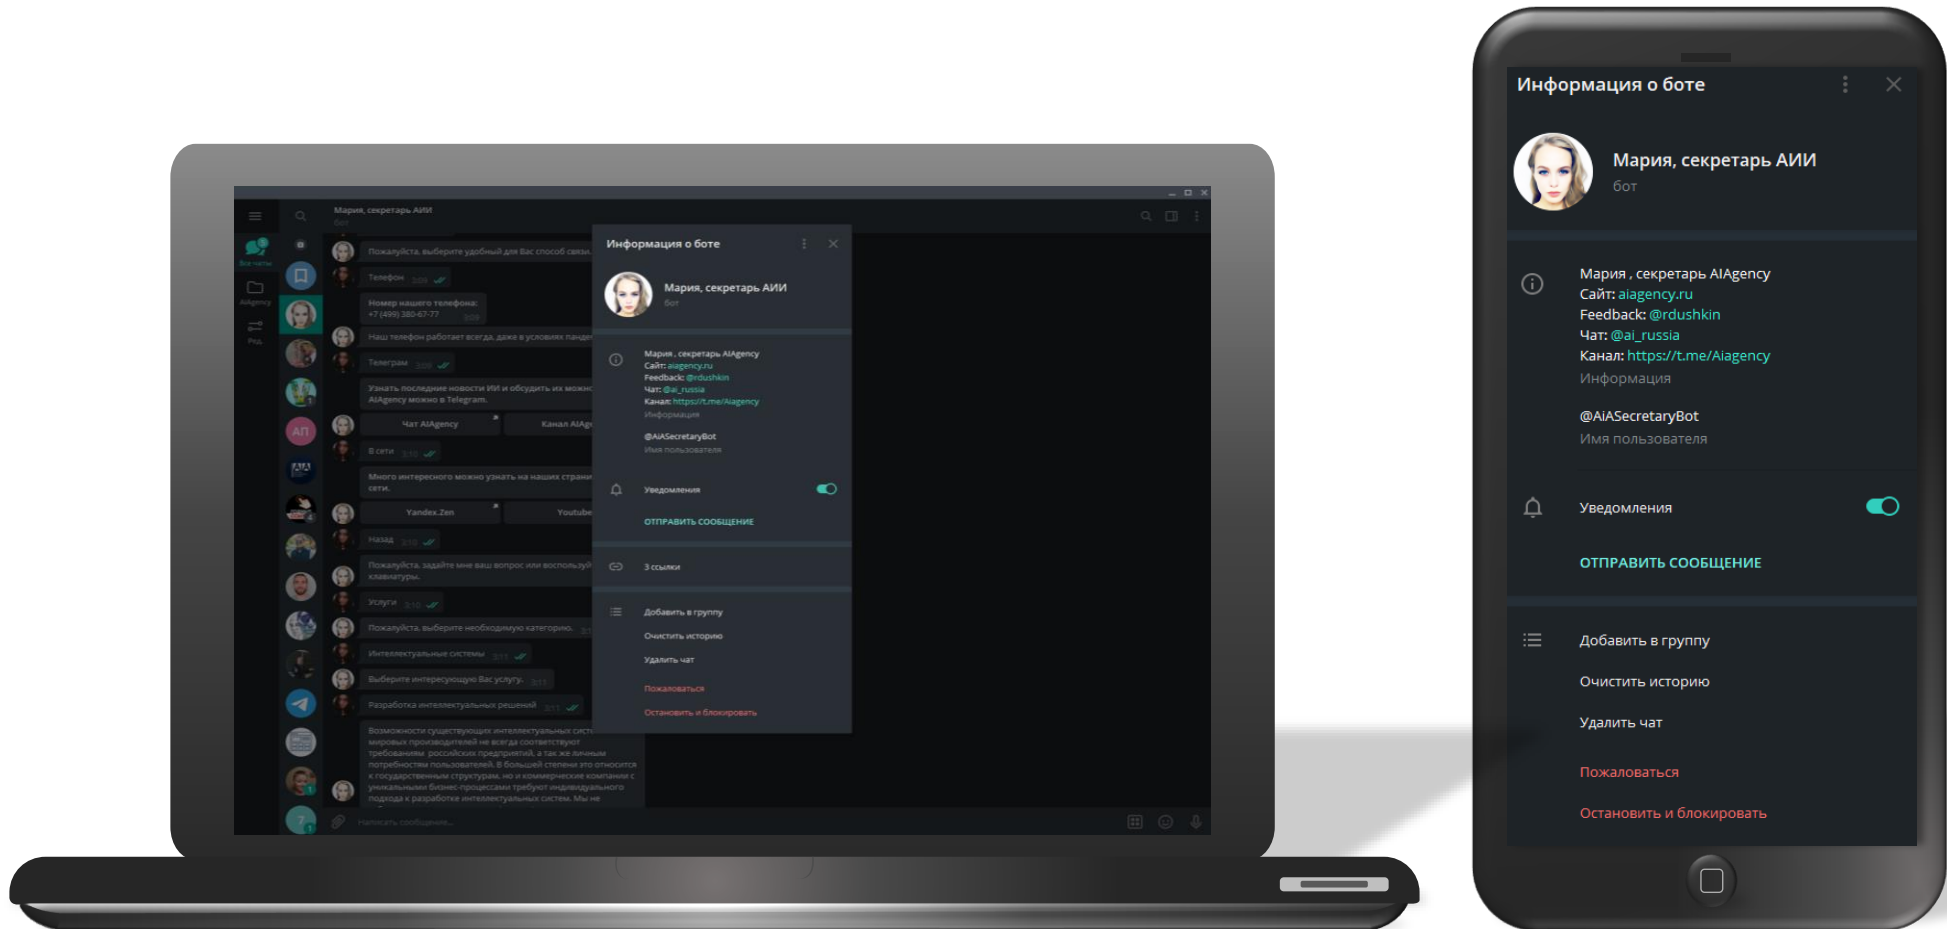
Мария, секретарь АИИ
бот

Пожалуйста, выберите удобный для Вас способ связи.
Телефон 3:09
Номер нашего телефона: +7 (499) 380-67-77 3:09
Наш телефон работает всегда, даже в условиях панде
Телеграм 3:09
Узнать последние новости ИИ и обсудить их можно AIAgency можно в Telegram.
Чат AIAgency
Канал AIAg
В сети 3:10
Много интересного можно узнать на наших страни сети.
Yandex.Zen
Youtube
Назад 3:10
Пожалуйста, задайте мне ваш вопрос или воспользуй клавиатуры.
Услуги 3:10
Пожалуйста, выберите необходимую категорию.
Интеллектуальные системы 3:11
Выберите интересующую Вас услугу. 3:11
Разработка интеллектуальных решений 3:11
Возможности существующих интеллектуальных сист мировых производителей не всегда соответствуют требованиям российских предприятий, а так же личным потребностям пользователей. В большей степени это относится к государственным структурам, но и коммерческие компании с уникальными бизнес-процессами требуют индивидуального подхода к разработке интеллектуальных систем. Мы не
Написать сообщение...

Информация о боте
Мария, секретарь АИИ
бот
Мария , секретарь AIAgency
Сайт: aiagency.ru
Feedback: @rdushkin
Чат: @ai_russia
Канал: https://t.me/Aiagency
Информация
@AiASecretaryBot
Имя пользователя
Уведомления
ОТПРАВИТЬ СООБЩЕНИЕ
3 ссылки
Добавить в группу
Очистить историю
Удалить чат
Пожаловаться
Остановить и блокировать

Информация о боте
Мария, секретарь АИИ
бот
Мария , секретарь AIAgency
Сайт: aiagency.ru
Feedback: @rdushkin
Чат: @ai_russia
Канал: https://t.me/Aiagency
Информация
@AiASecretaryBot
Имя пользователя
Уведомления
ОТПРАВИТЬ СООБЩЕНИЕ
Добавить в группу
Очистить историю
Удалить чат
Пожаловаться
Остановить и блокировать